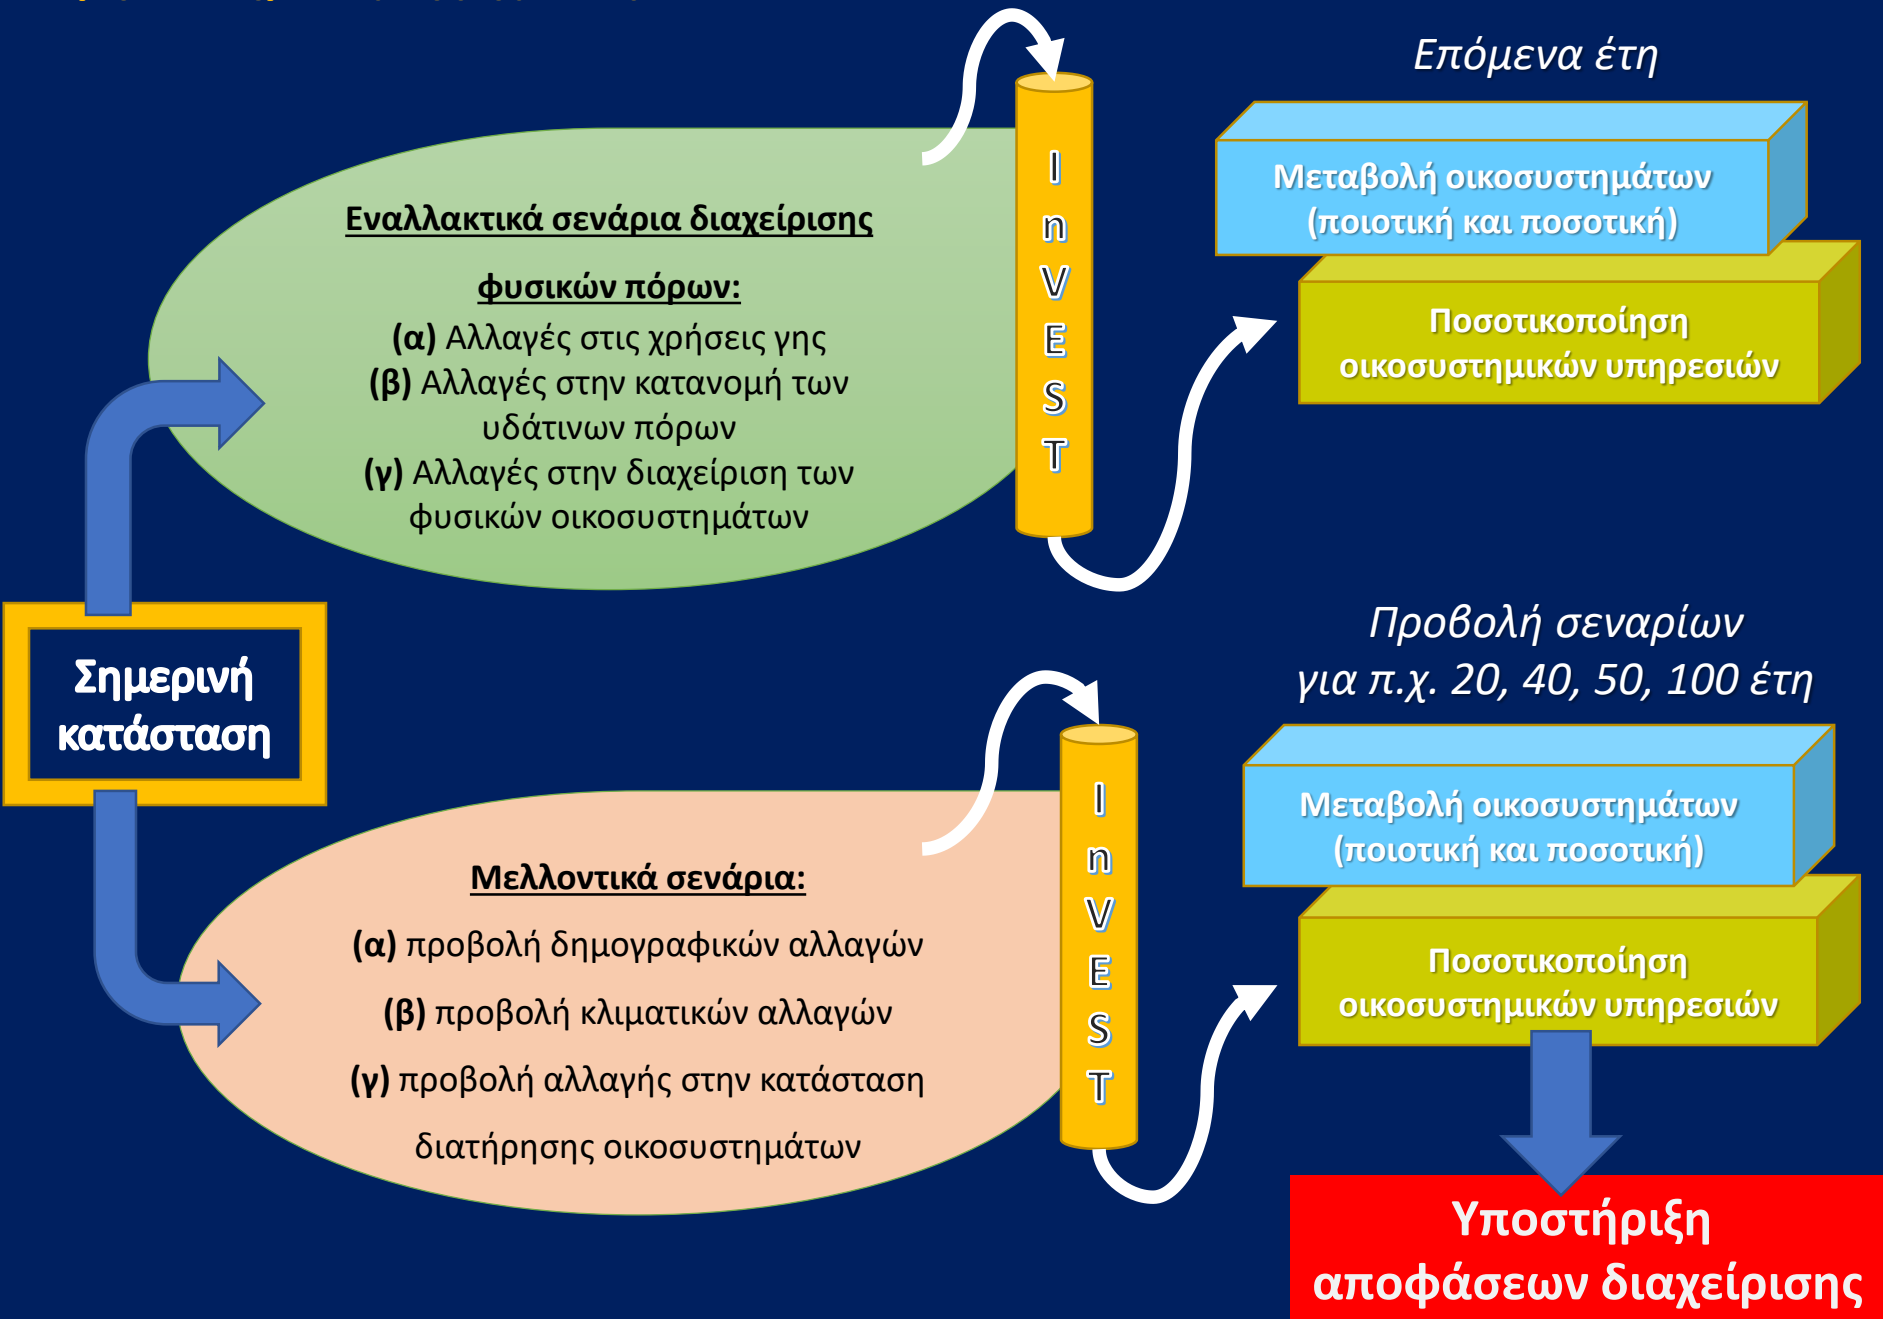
Επόμενα έτη

Μεταβολή οικοσυστημάτων (ποιοτική και ποσοτική)

Ποσοτικοποίηση οικοσυστημικών υπηρεσιών

Εναλλακτικά σενάρια διαχείρισης

φυσικών πόρων:

(α) Αλλαγές στις χρήσεις γης
(β) Αλλαγές στην κατανομή των υδάτινων πόρων
(γ) Αλλαγές στην διαχείριση των φυσικών οικοσυστημάτων

InVEST

Σημερινή κατάσταση

Προβολή σεναρίων για π.χ. 20, 40, 50, 100 έτη

Μεταβολή οικοσυστημάτων (ποιοτική και ποσοτική)

Ποσοτικοποίηση οικοσυστημικών υπηρεσιών

Μελλοντικά σενάρια:

(α) προβολή δημογραφικών αλλαγών

(β) προβολή κλιματικών αλλαγών

(γ) προβολή αλλαγής στην κατάσταση

διατήρησης οικοσυστημάτων

InVEST

Υποστήριξη αποφάσεων διαχείρισης